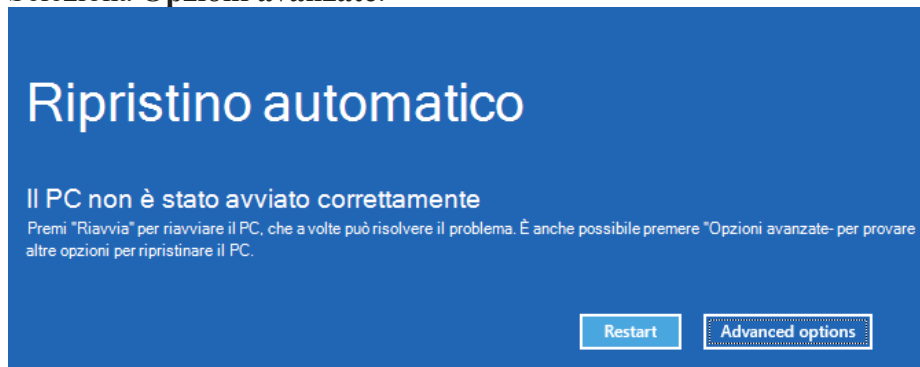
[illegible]

Ripristino automatico

Il PC non è stato avviato correttamente

Premi "Riavvia" per riavviare il PC, che a volte può risolvere il problema. È anche possibile premere "Opzioni avanzate- per provare altre opzioni per ripristinare il PC.

Restart

Advanced options